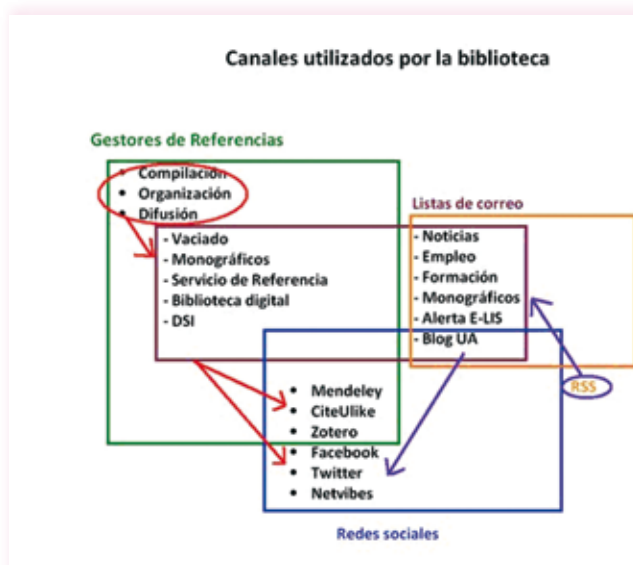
Canales utilizados por la biblioteca

Gestores de Referencias

• Compilación
• Organización
• Difusión

- Vaciado
- Monográficos
- Servicio de Referencia
- Biblioteca digital
- DSI

Listas de correo

- Noticias
- Empleo
- Formación
- Monográficos
- Alerta E-LIS
- Blog UA

RSS

• Mendeley
• CiteUlike
• Zotero
• Facebook
• Twitter
• Netvibes

Redes sociales